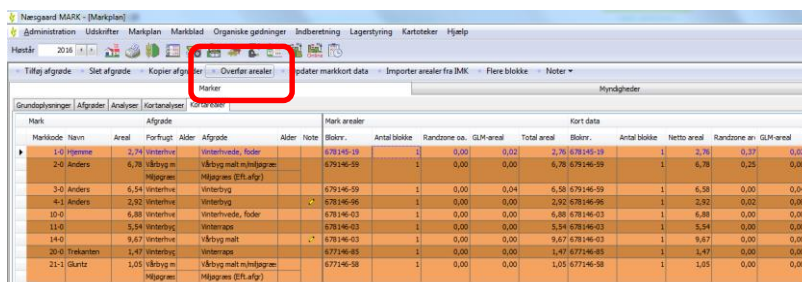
Næsgaard MARK - [Markplan]

Administration Udskrifter Markplan Markblad Organiske gødninger Indberetning Lagerstyring Kartoteker Hjælp

Høstår 2016

Tilføj afgrøde · Slet afgrøde · Kopier afgrøder · Overfør arealer · Opdater markkort data · Importer arealer fra IMK · Flere blokke · Noter

Marker | Myndigheder

Grundoplysninger | Afgrøder | Analyser | Kortanalyser | Kortarealer

| Mark | | | Afgrøde | | | | | Mark arealer | | | | | Kort data | | | | |
|---|---|---|---|---|---|---|---|---|---|---|---|---|---|---|---|---|---|
| Markkode | Navn | Areal | Forfrugt | Alder | Afgrøde | Alder | Note | Bloknr. | Antal blokke | Randzone oa. | GLM-areal | Total areal | Bloknr. | Antal blokke | Netto areal | Randzone ar | GLM-areal |
| 1-0 | Hjemme | 2,74 | Vinterhve | | Vinterhvede, foder | | | 678145-19 | 1 | 0,00 | 0,02 | 2,76 | 678145-19 | 1 | 2,76 | 0,37 | 0,0 |
| 2-0 | Anders | 6,78 | Vårbyg m | | Vårbyg malt m/miljøgræ | | | 679146-59 | 1 | 0,00 | 0,00 | 6,78 | 679146-59 | 1 | 6,78 | 0,25 | 0,0 |
| | | | Miljøgræs | | Miljøgræs (Eft.afgr) | | | | | | | | | | | | |
| 3-0 | Anders | 6,54 | Vinterhve | | Vinterbyg | | | 679146-59 | 1 | 0,00 | 0,04 | 6,58 | 679146-59 | 1 | 6,58 | 0,00 | 0,0 |
| 4-1 | Anders | 2,92 | Vinterhve | | Vinterbyg | | | 679146-96 | 1 | 0,00 | 0,00 | 2,92 | 679146-96 | 1 | 2,92 | 0,02 | 0,0 |
| 10-0 | | 6,88 | Vinterhve | | Vinterhvede, foder | | | 678146-03 | 1 | 0,00 | 0,00 | 6,88 | 678146-03 | 1 | 6,88 | 0,00 | 0,0 |
| 11-0 | | 5,54 | Vinterhve | | Vinterraps | | | 678146-03 | 1 | 0,00 | 0,00 | 5,54 | 678146-03 | 1 | 5,54 | 0,00 | 0,0 |
| 14-0 | | 9,67 | Vinterhve | | Vårbyg malt | | | 678146-03 | 1 | 0,00 | 0,00 | 9,67 | 678146-03 | 1 | 9,67 | 0,00 | 0,0 |
| 20-0 | Trekanten | 1,47 | Vinterhve | | Vinterraps | | | 677146-85 | 1 | 0,00 | 0,00 | 1,47 | 677146-85 | 1 | 1,47 | 0,00 | 0,0 |
| 21-1 | Gluntz | 1,05 | Vårbyg m | | Vårbyg malt m/miljøgræ | | | 677146-58 | 1 | 0,00 | 0,00 | 1,05 | 677146-58 | 1 | 1,05 | 0,00 | 0,0 |
| | | | Miljøgræs | | Miljøgræs (Eft.afgr) | | | | | | | | | | | | |